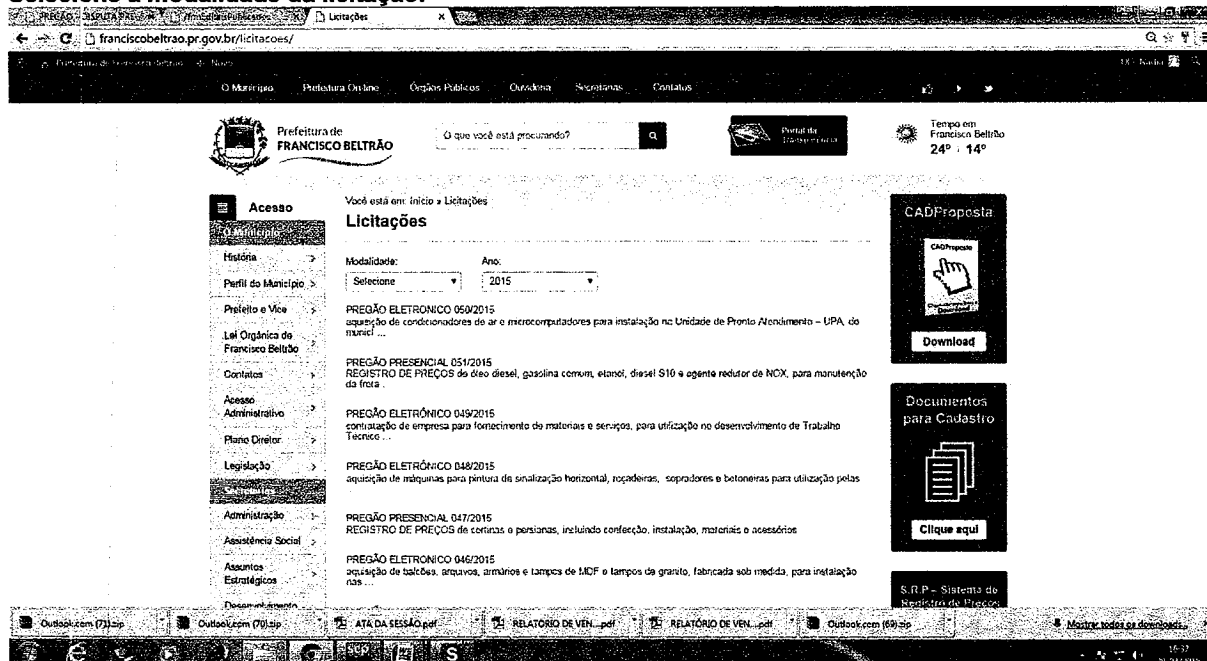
Selecione a modalidade da licitação:

Licitações

franciscobeltrao.pr.gov.br/licitacoes/

O Município Prefeitura Online Órgãos Públicos Ouvidoria Secretarias Contatos

Prefeitura de FRANCISCO BELTRÃO

O que você está procurando?

Portal da Transparência

Tempo em Francisco Beltrão
24° | 14°

Acesso

O Município

História

Perfil do Município

Prefeito e Vice

Lei Orgânica de Francisco Beltrão

Contatos

Acesso Administrativo

Plano Diretor

Legislação

Secretarias

Administração

Assistência Social

Assuntos Estratégicos

Desenvolvimento

Você está em: Início » Licitações

Licitações

Modalidade: Selecione

Ano: 2015

PREGÃO ELETRONICO 050/2015
aquisição de condicionadores de ar e microcomputadores para instalação na Unidade de Pronto Atendimento – UPA, do munici ...

PREGÃO PRESENCIAL 051/2015
REGISTRO DE PREÇOS de óleo diesel, gasolina comum, etanol, diesel S10 e agente redutor de NOX, para manutenção da frota .

PREGÃO ELETRÔNICO 049/2015
contratação de empresa para fornecimento de materiais e serviços, para utilização no desenvolvimento de Trabalho Técnico ...

PREGÃO ELETRÔNICO 048/2015
aquisição de máquinas para pintura de sinalização horizontal, roçadeiras, sopradores e betoneiras para utilização pelas

PREGÃO PRESENCIAL 047/2015
REGISTRO DE PREÇOS de cortinas e persianas, incluindo confecção, instalação, materiais e acessórios

PREGÃO ELETRONICO 046/2015
aquisição de balcões, arquivos, armários e tampos de MDF e tampos de granito, fabricada sob medida, para instalação nas ...

CADProposta

Download

Documentos para Cadastro

Clique aqui

S.R.P – Sistema de Registro de Preços

Outlook.com (71).zip Outlook.com (70).zip ATA DA SESSÃO.pdf RELATÓRIO DE VEN....pdf RELATÓRIO DE VEN....pdf Outlook.com (69).zip Mostrar todos os downloads...